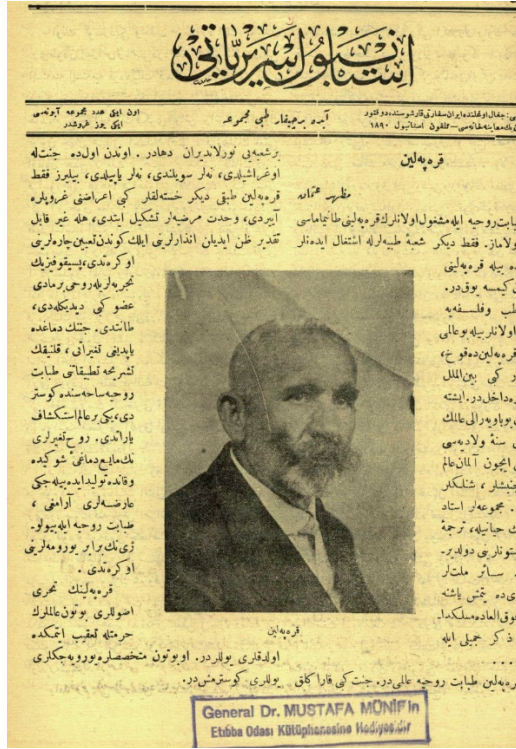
استانبول سریریاتی

مدیری: جمال اوغلو اوراق حاجی فخری... آیده برچیقار طبی مجموعه ... استانبول ۱۸۹۰

اوچ ایلق عدد مجموعه آبونه سی ایکی یوز غروشدر

قره پهلین

مظهر عثمان

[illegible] طبابت روحیه ایله مشغول اولانلر قره پهلینی طانیمامیش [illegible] اولاماز. فقط دیکر شعبهٔ طبیه ایله اشتغال ایدنلر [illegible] بیله قره پهلینی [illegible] کیمسه یوقدر. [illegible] علم و فلسفه یه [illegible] اولانلر بیله بو عالی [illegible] قره پهلین دوغرو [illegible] کی بین الملل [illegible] داخلدر. ایشته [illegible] اوروپا و هر الی عالمک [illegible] ولادهٔ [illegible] الیجیون آلمان عالم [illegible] شلکلر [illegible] مجموعه لر استاد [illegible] حیاتیله، ترجمهٔ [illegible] دولتر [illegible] سائر ملتلر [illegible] تمیش یاشنه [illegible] فوق العاده مسلکدا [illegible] ذکر جمیل ایله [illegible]

برشعبه بی نورلاندیران دهادر. اوندن اول ده جنت له اوغراشیلدی، نه لر سویلندی، نه لر یاپیلدی، بیلیرز فقط قره پهلین طبق دیکر خسته لقلر کبی اعراضی غروپ له آییردی، وحدت مرضیه تشکیل ایتدی، هله غیر قابل تدبیر ظن ایدیلن اندارلرینی ایلک دفعه تعیین چاره لرینی اوکرندی. بیسیقولوژیک تجربه لریله روحی برمادی عضو کبی دیدیکلدی، طانیدی. جنتک دماغده یاپدیغی تغیراتی، قلبنک اثیر جه تطبیقاتی طبابت روحیه ساحه سنده کوستردی. بیکر علم الاستکشاف یاراتدی. روح تغیرلری نک منابع دماغی شوکیده و قاعده تولید ایده بیله جکی عارضه لری آرامغی، طبابت روحیه ایله بیولوژی نک برابر یوروملرینی اوکرندی.

قره پهلنک تحری اصوللری بوتون الملوک حرمتله تعقیب ایتمکده اولدقلری یوللردر. اوبوتون متخصصلره یوروه یه جکلری

قره پهلین

قره پهلین طبابت روحیه عالی در. جنت کی قارا کانک یوللری کوسترمشدر.

General Dr. MUSTAFA MÜNİF'in
Etibba Odası Kütüphanesine Hediyesidir